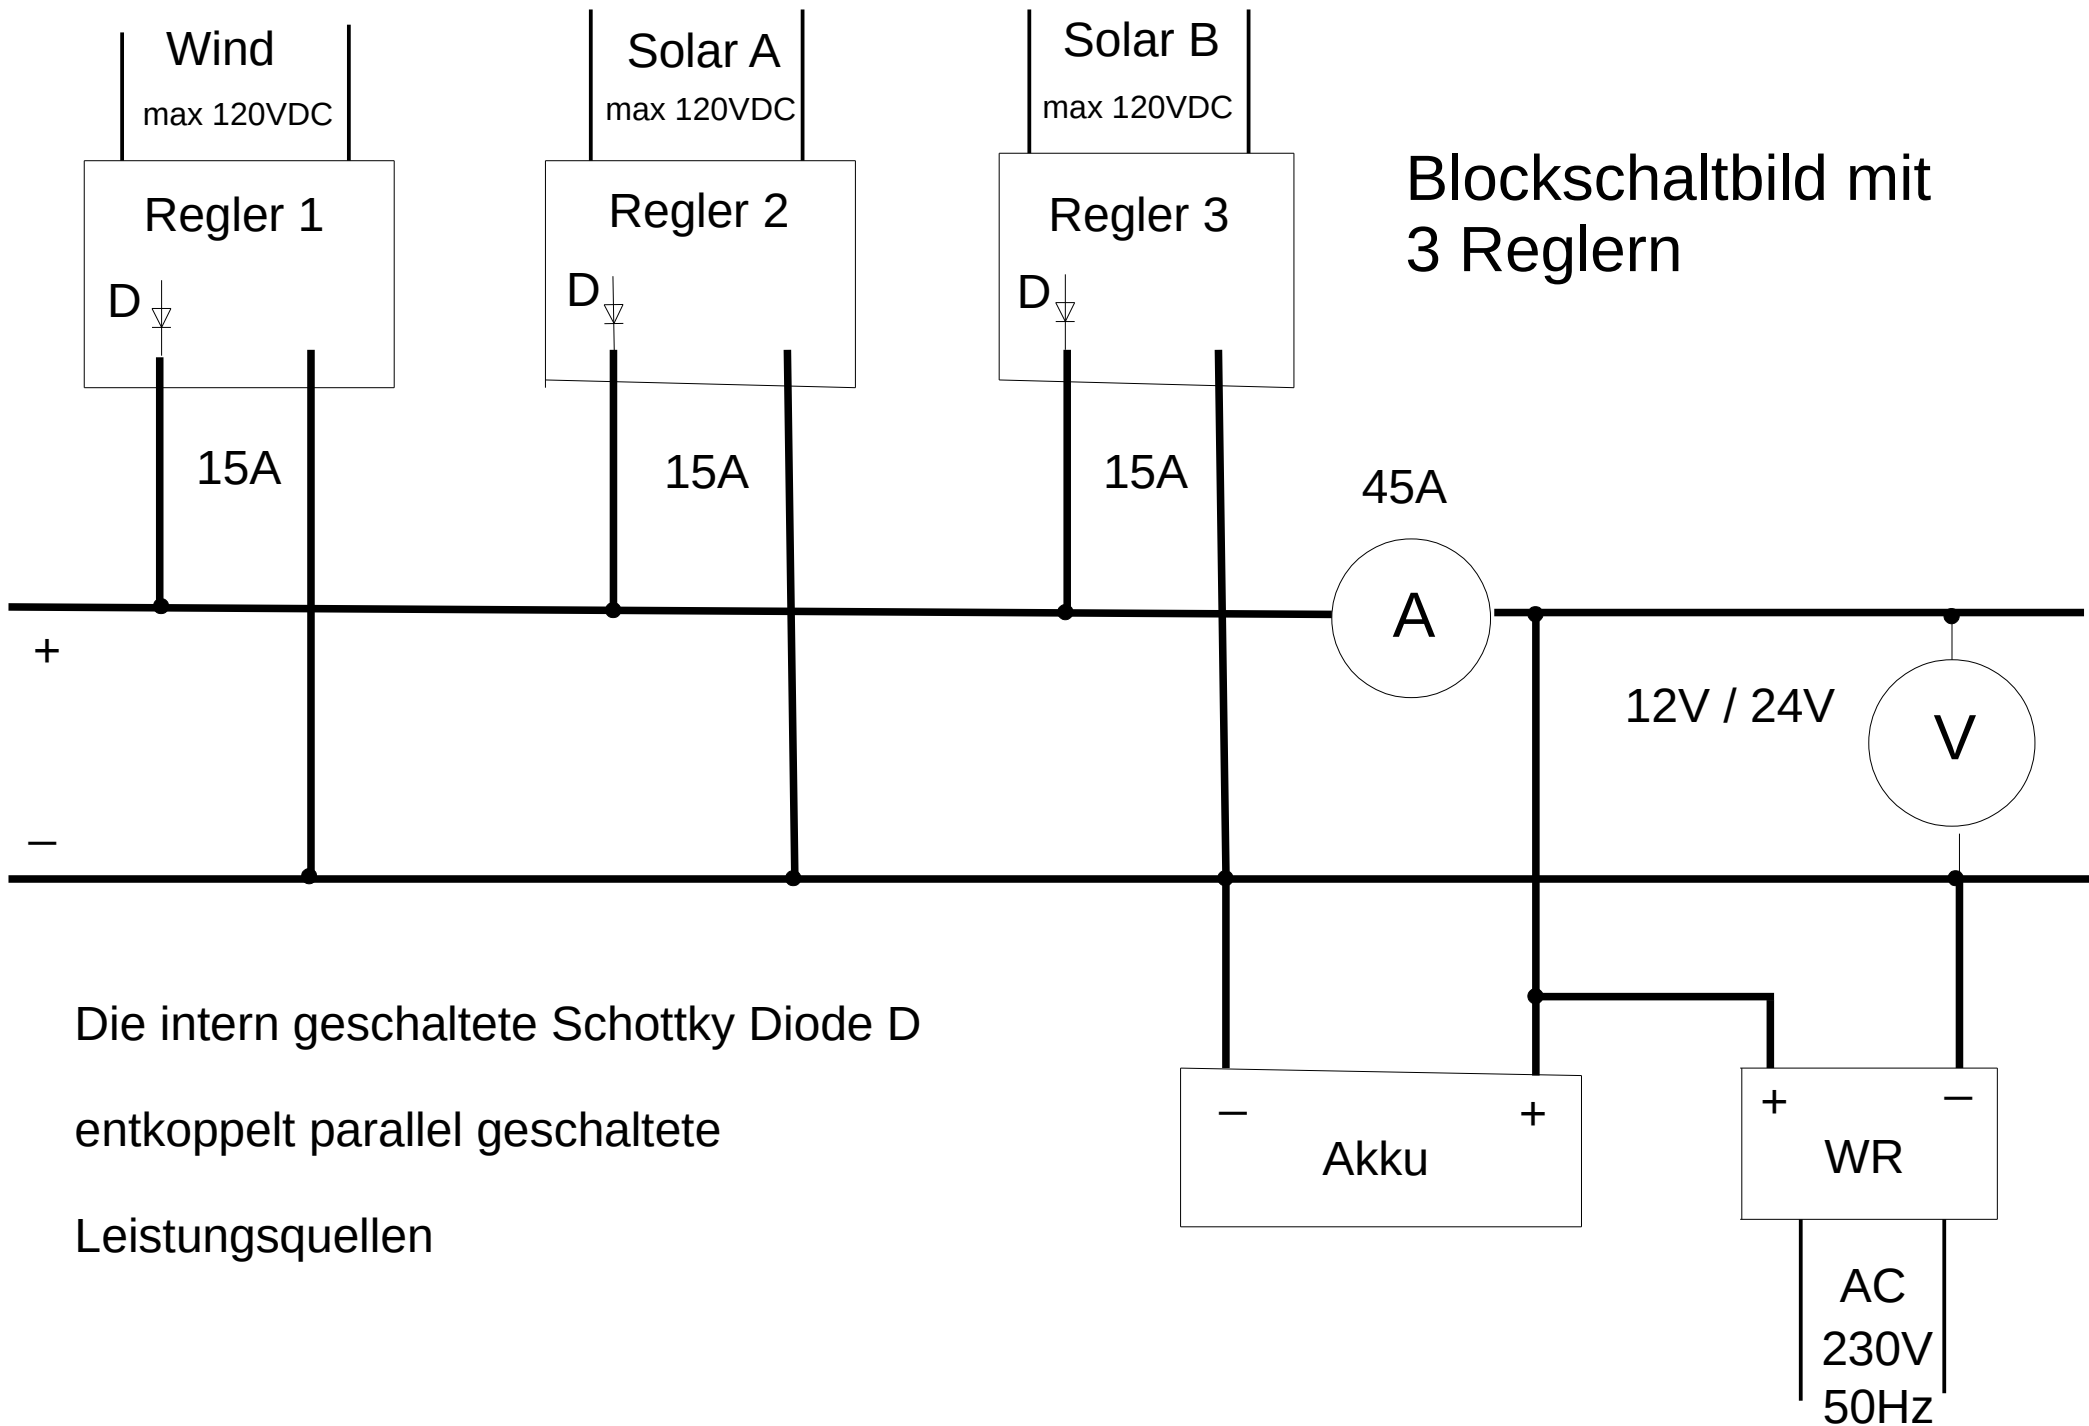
Wind
max 120VDC

Solar A
max 120VDC

Solar B
max 120VDC

Blockschaltbild mit 3 Reglern

Regler 1
D

Regler 2
D

Regler 3
D

15A

15A

15A

45A

A

+

12V / 24V

V

–

Die intern geschaltete Schottky Diode D

entkoppelt parallel geschaltete

Leistungsquellen

–
+
Akku

+
–
WR

AC
230V
50Hz